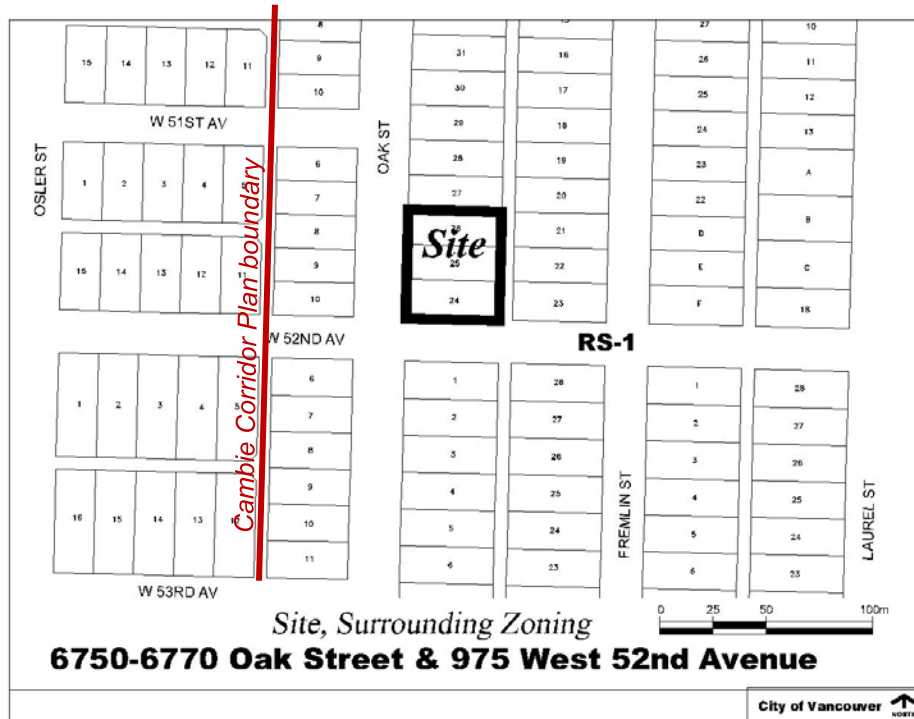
8
9
10
15 14 13 12 11
W 51ST AV
OSLER ST
1 2 3 4
15 14 13 12 11
6
7
8
9
10
Cambie Corridor Plan boundary
OAK ST
31
30
29
28
27
26
25
24
Site
16
17
18
19
20
21
22
23
27
26
25
24
23
22
D
E
F
10
11
12
13
A
B
C
18
RS-1
W 52ND AV
1 2 3 4 5
16 15 14 13 12
6
7
8
9
10
11
W 53RD AV
1
2
3
4
5
6
28
27
26
25
24
23
FREMLIN ST
1
2
3
4
5
6
28
27
26
25
24
23
LAUREL ST
Site, Surrounding Zoning
0 25 50 100m
6750-6770 Oak Street & 975 West 52nd Avenue
City of Vancouver
NORTH